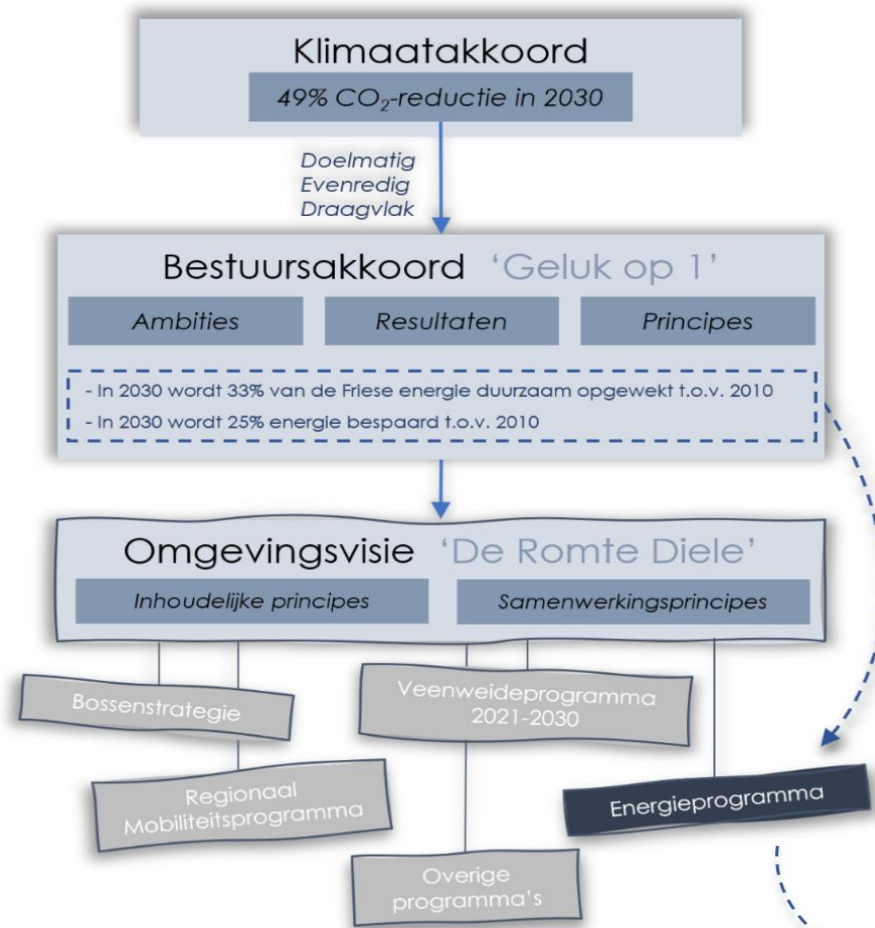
Klimaatakkoord

49% $CO_2$-reductie in 2030

Doelmatig
Evenredig
Draagvlak

Bestuursakkoord 'Geluk op 1'

Ambities

Resultaten

Principes

- In 2030 wordt 33% van de Friese energie duurzaam opgewekt t.o.v. 2010
- In 2030 wordt 25% energie bespaard t.o.v. 2010

Omgevingsvisie 'De Romte Diele'

Inhoudelijke principes

Samenwerkingsprincipes

Bossenstrategie

Veenweideprogramma 2021-2030

Regionaal Mobiliteitsprogramma

Energieprogramma

Overige programma's